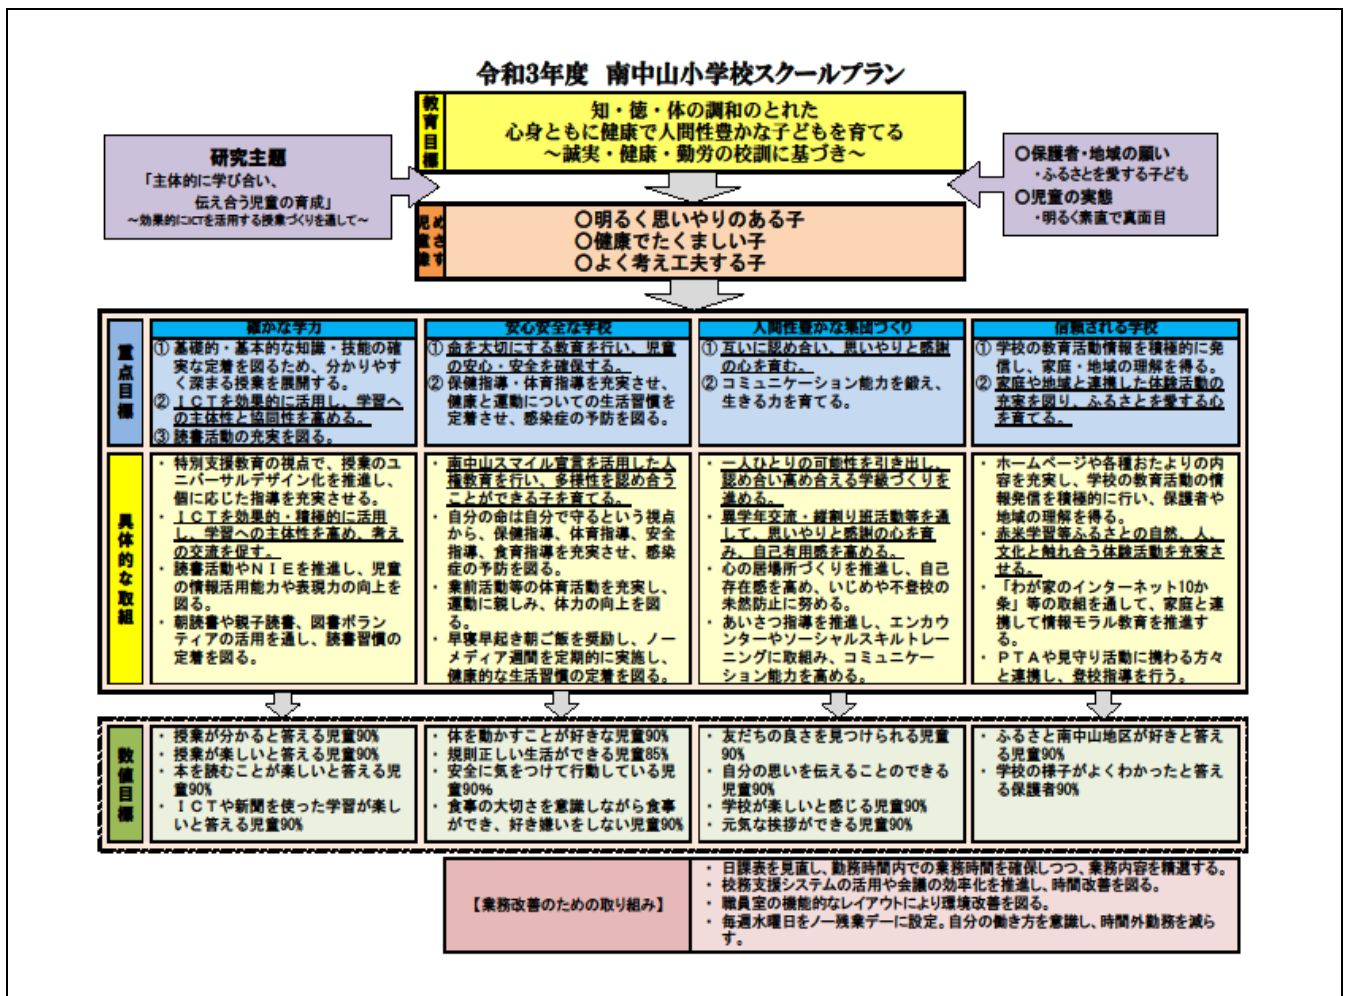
令和3年度　南中山小学校スクールプラン

教育目標

知・徳・体の調和のとれた
心身ともに健康で人間性豊かな子どもを育てる
～誠実・健康・勤労の校訓に基づき～

研究主題
「主体的に学び合い、
伝え合う児童の育成」
～効果的にICTを活用する授業づくりを通して～

○保護者・地域の願い
・ふるさとを愛する子ども
○児童の実態
・明るく素直で真面目

目指す児童像

○明るく思いやりのある子
○健康でたくましい子
○よく考え工夫する子

重点目標

| 確かな学力 | 安心安全な学校 | 人間性豊かな集団づくり | 信頼される学校 |
|---|---|---|---|
| ① 基礎的・基本的な知識・技能の確実な定着を図るため、分かりやすく深まる授業を展開する。② ＩＣＴを効果的に活用し、学習への主体性と協同性を高める。③ 読書活動の充実を図る。 | ① 命を大切にする教育を行い、児童の安心・安全を確保する。② 保健指導・体育指導を充実させ、健康と運動についての生活習慣を定着させ、感染症の予防を図る。 | ① 互いに認め合い、思いやりと感謝の心を育む。② コミュニケーション能力を鍛え、生きる力を育てる。 | ① 学校の教育活動情報を積極的に発信し、家庭・地域の理解を得る。② 家庭や地域と連携した体験活動の充実を図り、ふるさとを愛する心を育てる。 |

具体的な取組

| | | | |
|---|---|---|---|
| ・特別支援教育の視点で、授業のユニバーサルデザイン化を推進し、個に応じた指導を充実させる。・ＩＣＴを効果的・積極的に活用し、学習への主体性を高め、考えの交流を促す。・読書活動やＮＩＥを推進し、児童の情報活用能力や表現力の向上を図る。・朝読書や親子読書、図書ボランティアの活用を通し、読書習慣の定着を図る。 | ・南中山スマイル宣言を活用した人権教育を行い、多様性を認め合うことができる子を育てる。・自分の命は自分で守るという視点から、保健指導、体育指導、安全指導、食育指導を充実させ、感染症の予防を図る。・業前活動等の体育活動を充実し、運動に親しみ、体力の向上を図る。・早寝早起き朝ご飯を奨励し、ノーメディア週間を定期的に実施し、健康的な生活習慣の定着を図る。 | ・一人ひとりの可能性を引き出し、認め合い高め合える学級づくりを進める。・異学年交流・縦割り班活動等を通して、思いやりと感謝の心を育み、自己有用感を高める。・心の居場所づくりを推進し、自己存在感を高め、いじめや不登校の未然防止に努める。・あいさつ指導を推進し、エンカウンターやソーシャルスキルトレーニングに取組み、コミュニケーション能力を高める。 | ・ホームページや各種おたよりの内容を充実し、学校の教育活動の情報発信を積極的に行い、保護者や地域の理解を得る。・赤米学習等ふるさとの自然、人、文化と触れ合う体験活動を充実させる。・「わが家のインターネット10か条」等の取組を通して、家庭と連携して情報モラル教育を推進する。・ＰＴＡや見守り活動に携わる方々と連携し、登校指導を行う。 |

数値目標

| | | | |
|---|---|---|---|
| ・授業が分かると答える児童90%・授業が楽しいと答える児童90%・本を読むことが楽しいと答える児童90%・ＩＣＴや新聞を使った学習が楽しいと答える児童90% | ・体を動かすことが好きな児童90%・規則正しい生活ができる児童85%・安全に気をつけて行動している児童90%・食事の大切さを意識しながら食事ができ、好き嫌いをしない児童90% | ・友だちの良さを見つけられる児童90%・自分の思いを伝えることのできる児童90%・学校が楽しいと感じる児童90%・元気な挨拶ができる児童90% | ・ふるさと南中山地区が好きと答える児童90%・学校の様子がよくわかったと答える保護者90% |

【業務改善のための取り組み】
・日課表を見直し、勤務時間内での業務時間を確保しつつ、業務内容を精選する。
・校務支援システムの活用や会議の効率化を推進し、時間改善を図る。
・職員室の機能的なレイアウトにより環境改善を図る。
・毎週水曜日をノー残業デーに設定。自分の働き方を意識し、時間外勤務を減らす。